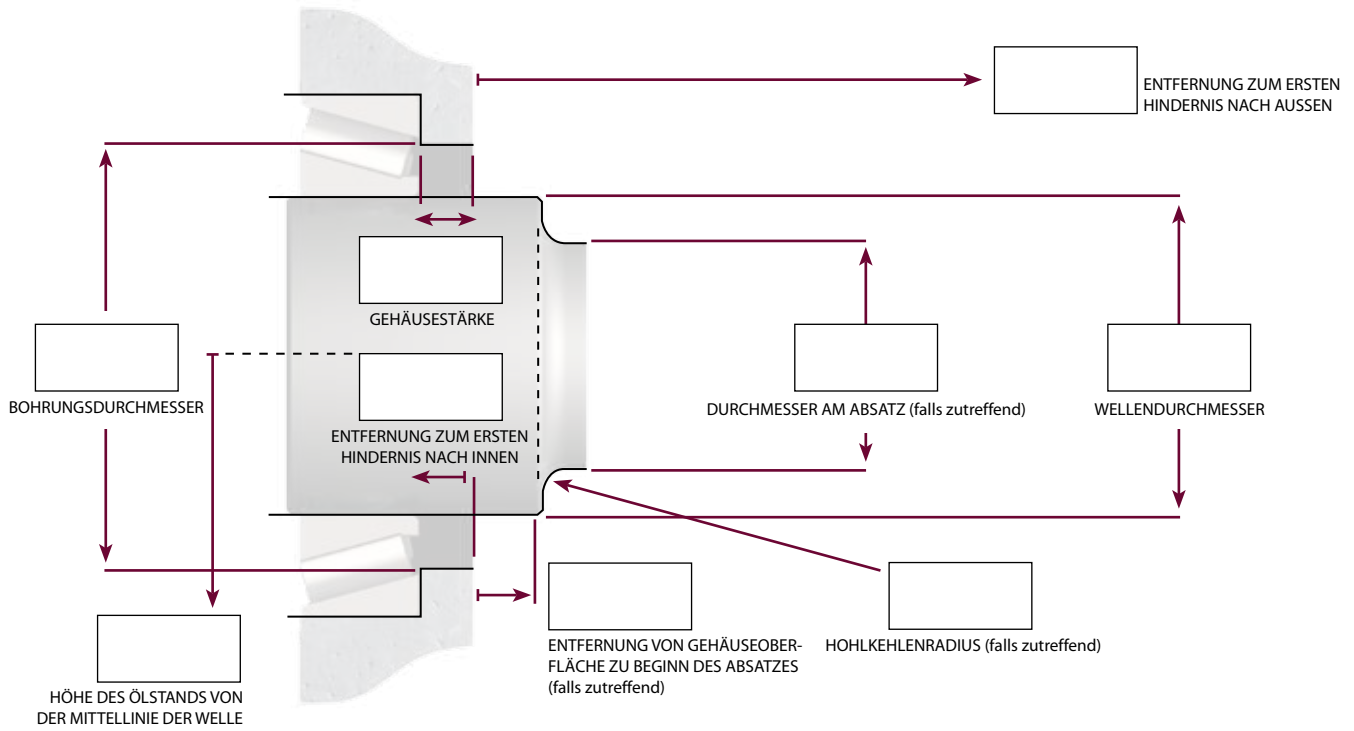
ENTFERNUNG ZUM ERSTEN HINDERNIS NACH AUSSEN

GEHÄUSESTÄRKE

BOHRUNGSDURCHMESSER

ENTFERNUNG ZUM ERSTEN HINDERNIS NACH INNEN

DURCHMESSER AM ABSATZ (falls zutreffend)

WELLENDURCHMESSER

HÖHE DES ÖLSTANDS VON DER MITTELLINIE DER WELLE

ENTFERNUNG VON GEHÄUSEOBERFLÄCHE ZU BEGINN DES ABSATZES (falls zutreffend)

HOHLKEHLENRADIUS (falls zutreffend)